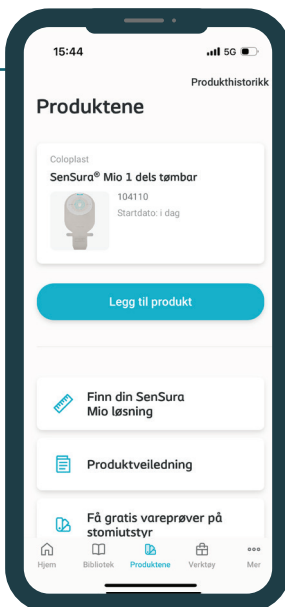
15:44

5G

Produkthistorikk

Produktene

Coloplast

SenSura® Mio 1 dels tømbar

104110

Startdato: i dag

Legg til produkt

Finn din SenSura Mio løsning

Produktveiledning

Få gratis vareprøver på stomiutstyr

Hjem

Bibliotek

Produktene

Verktøy

Mer